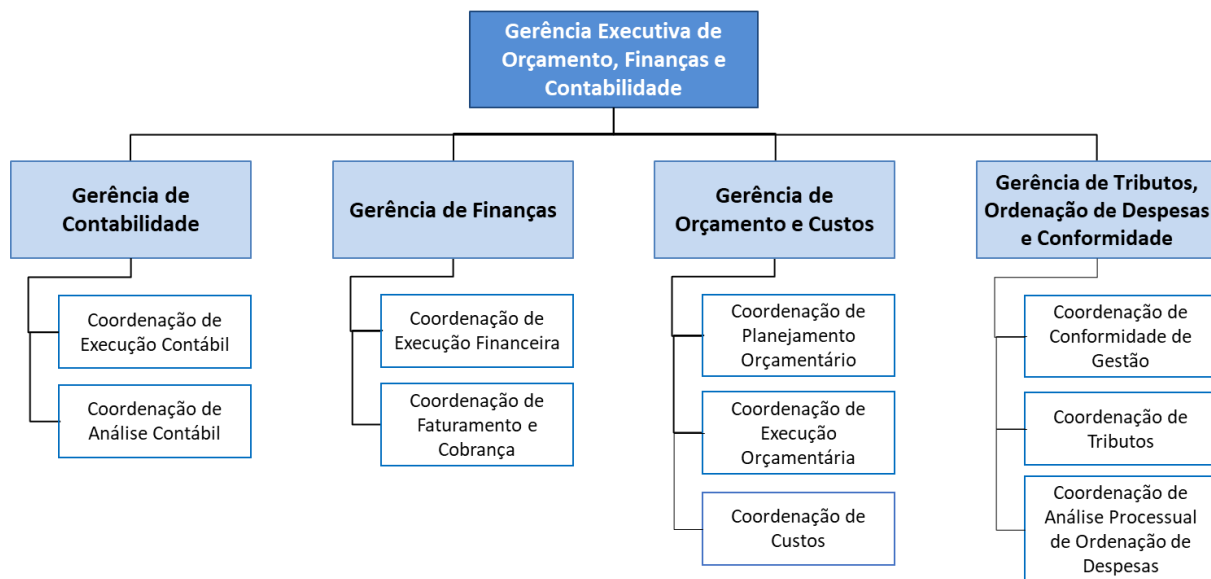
Gerência Executiva de Orçamento, Finanças e Contabilidade

Gerência de Contabilidade

Coordenação de Execução Contábil

Coordenação de Análise Contábil

Gerência de Finanças

Coordenação de Execução Financeira

Coordenação de Faturamento e Cobrança

Gerência de Orçamento e Custos

Coordenação de Planejamento Orçamentário

Coordenação de Execução Orçamentária

Coordenação de Custos

Gerência de Tributos, Ordenação de Despesas e Conformidade

Coordenação de Conformidade de Gestão

Coordenação de Tributos

Coordenação de Análise Processual de Ordenação de Despesas